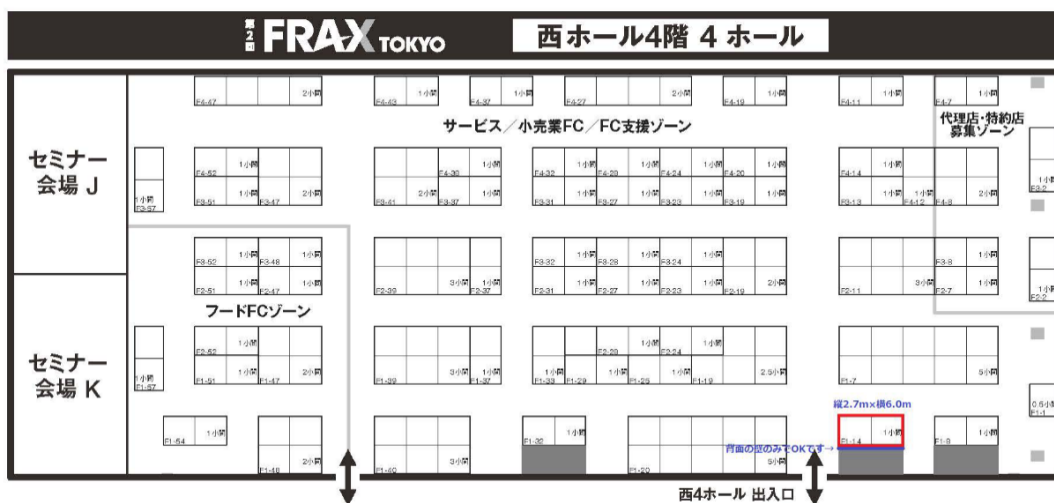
第2回 FRAX TOKYO

西ホール4階 4 ホール

セミナー会場 J

セミナー会場 K

サービス／小売業FC／FC支援ゾーン

代理店・特約店募集ゾーン

フードFCゾーン

F4-47 2小間
F4-43 1小間
F4-37 1小間
F4-27
F4-19 2小間 1小間
F4-11 1小間
F4-7 1小間

F4-52 1小間
F3-51 F3-47 2小間
F4-36 1小間
F3-41 2小間 F3-37 1小間
F4-32 1小間 F4-28 1小間 F4-24 1小間 F4-20 1小間
F3-31 1小間 F3-27 1小間 F3-23 1小間 F3-19 1小間
F4-14 1小間
F3-13 1小間 F4-12 1小間 F4-8 2小間
1小間 F3-57
F3-2

F3-52 1小間 F3-48 1小間
F2-51 1小間 F2-47 1小間
F2-39 3小間 F2-37 1小間
F3-32 1小間 F3-28 1小間 F3-24 1小間
F2-31 1小間 F2-27 1小間 F2-23 1小間 F2-19 2小間
F3-8 1小間
F2-11 3小間 F2-7 1小間
F2-2 1小間

F2-52 1小間
F1-51 1小間 F1-47 2小間
1小間 F1-57
F1-39 3小間 F1-37 1小間
F2-28 1小間 F2-24 1小間
F1-33 1小間 F1-29 1小間 F1-25 1小間 F1-19 1小間 2.5小間
F1-7 5小間
0.5小間 F1-1

縦2.7m×横6.0m

F1-54 1小間
F1-48 2小間
F1-40 3小間
F1-32 1小間
F1-20 3小間
F1-14 1小間
F1-8 1小間

背面の壁のみでOKです→

西4ホール 出入口